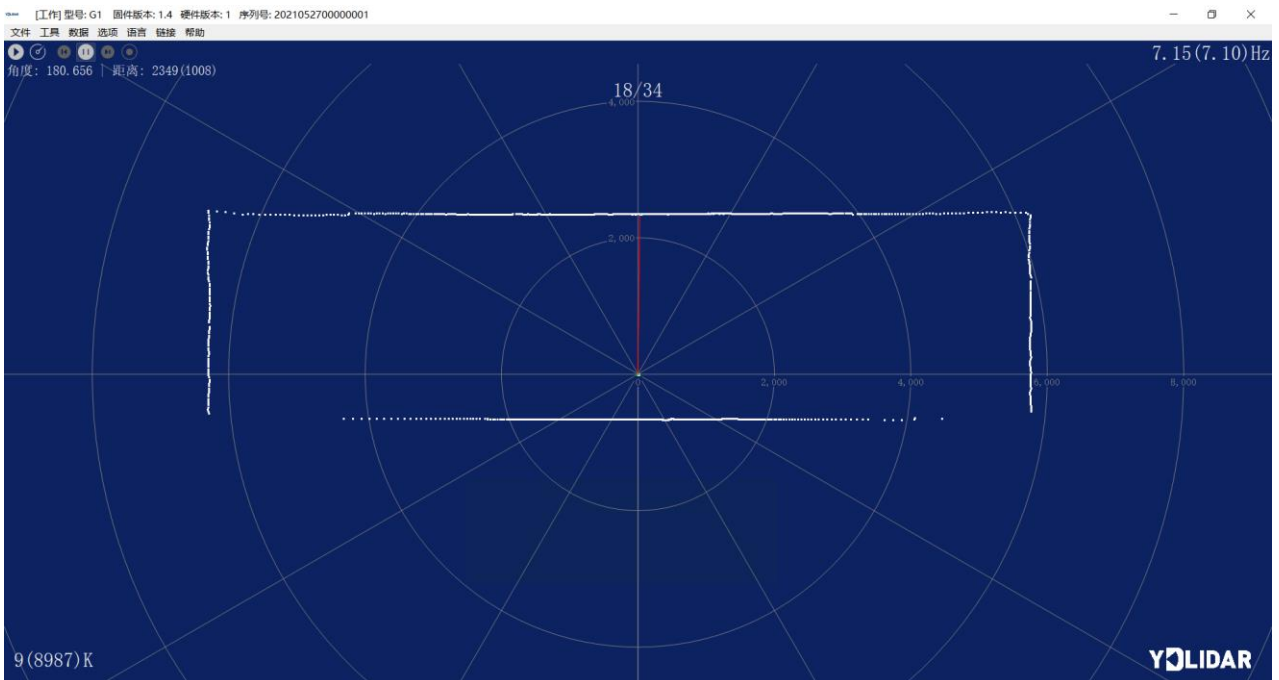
[工作] 型号: G1 固件版本: 1.4 硬件版本: 1 序列号: 2021052700000001

文件 工具 数据 选项 语言 链接 帮助

角度: 180.656 | 距离: 2349(1008)

7.15(7.10)Hz

18/34

4,000

2,000

0

2,000

4,000

6,000

8,000

9(8987)K

YDLIDAR